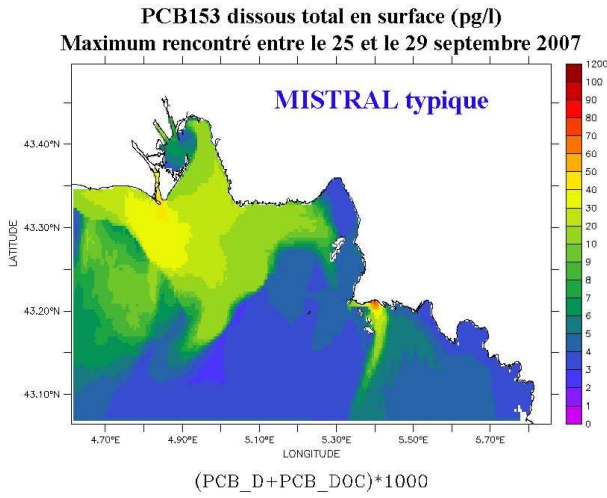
PCB153 dissous total en surface (pg/l)
Maximum rencontré entre le 25 et le 29 septembre 2007

MISTRAL typique

43.40°N
43.30°N
43.20°N
43.10°N

LATITUDE

4.70°E
4.90°E
5.10°E
5.30°E
5.50°E
5.70°E

LONGITUDE

1200
100
90
80
70
60
50
40
30
20
10
9
8
7
6
5
4
3
2
1
0

(PCB_D+PCB_DOC)*1000